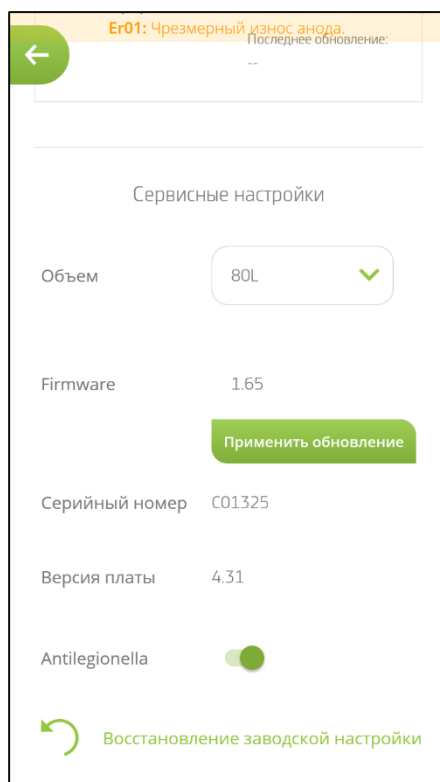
Er01: Чрезмерный износ анода.

Последнее обновление:
--

Сервисные настройки

Объем

80L

Firmware

1.65

Применить обновление

Серийный номер

C01325

Версия платы

4.31

Antilegionella

Восстановление заводской настройки